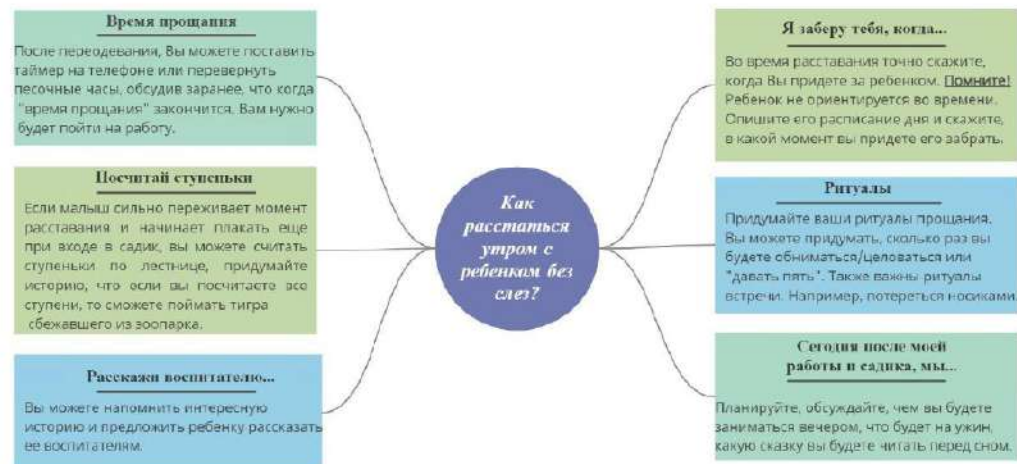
Время прощания

После переодевания, Вы можете поставить таймер на телефоне или перевернуть песочные часы, обсудив заранее, что когда "время прощания" закончится. Вам нужно будет пойти на работу.

Посчитай ступеньки

Если малыш сильно переживает момент расставания и начинает плакать еще при входе в садик, вы можете считать ступеньки по лестнице, придумайте историю, что если вы посчитаете все ступени, то сможете поймать тигра сбежавшего из зоопарка.

Расскажи воспитателю...

Вы можете напомнить интересную историю и предложить ребенку рассказать ее воспитателям.

Как расстаться утром с ребенком без слез?

Я заберу тебя, когда...

Во время расставания точно скажите, когда Вы придете за ребенком. Помните! Ребенок не ориентируется во времени. Опишите его расписание дня и скажите, в какой момент вы придете его забрать.

Ритуалы

Придумайте ваши ритуалы прощания. Вы можете придумать, сколько раз вы будете обниматься/целоваться или "давать пять". Также важны ритуалы встречи. Например, потереться носиками.

Сегодня после моей работы и садика, мы...

Планируйте, обсуждайте, чем вы будете заниматься вечером, что будет на ужин, какую сказку вы будете читать перед сном.